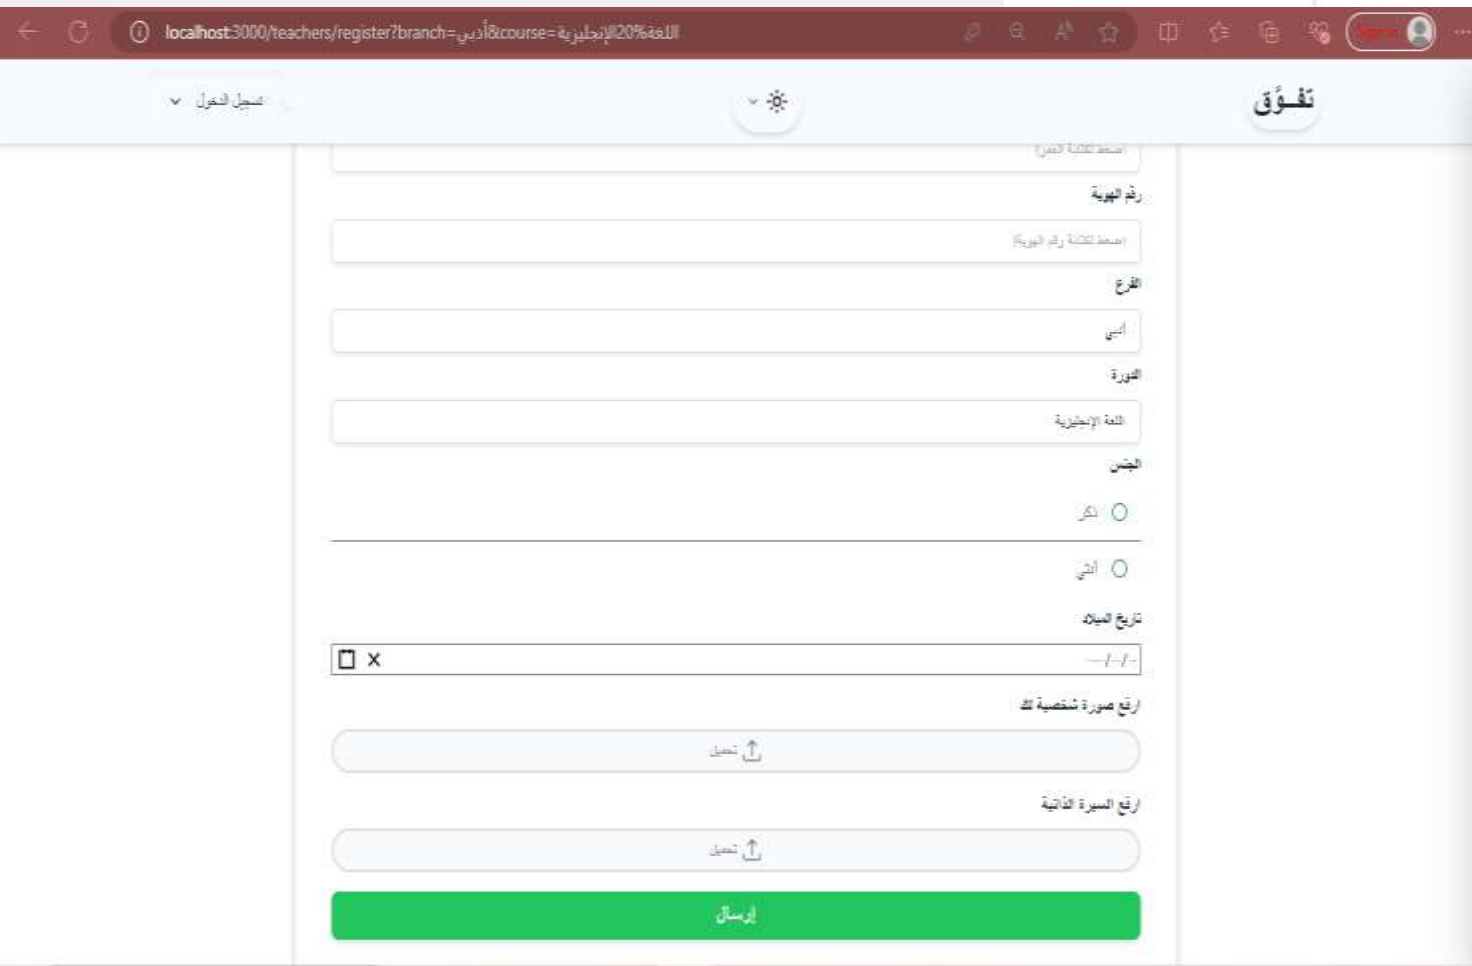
localhost:3000/teachers/register?branch=أدبي&course=اللغة%20الإنجليزية

تسجيل الدخول

تفـوّق

اضغط لكتابة السر

رقم الهوية

اضغط لكتابة رقم الهوية

الفرع

أدبي

الدورة

اللغة الإنجليزية

الجنس

ذكر

أنثى

تاريخ الميلاد

--/--/-

X

ارفع صورة شخصية لك

تحميل

ارفع السيرة الذاتية

تحميل

إرسال